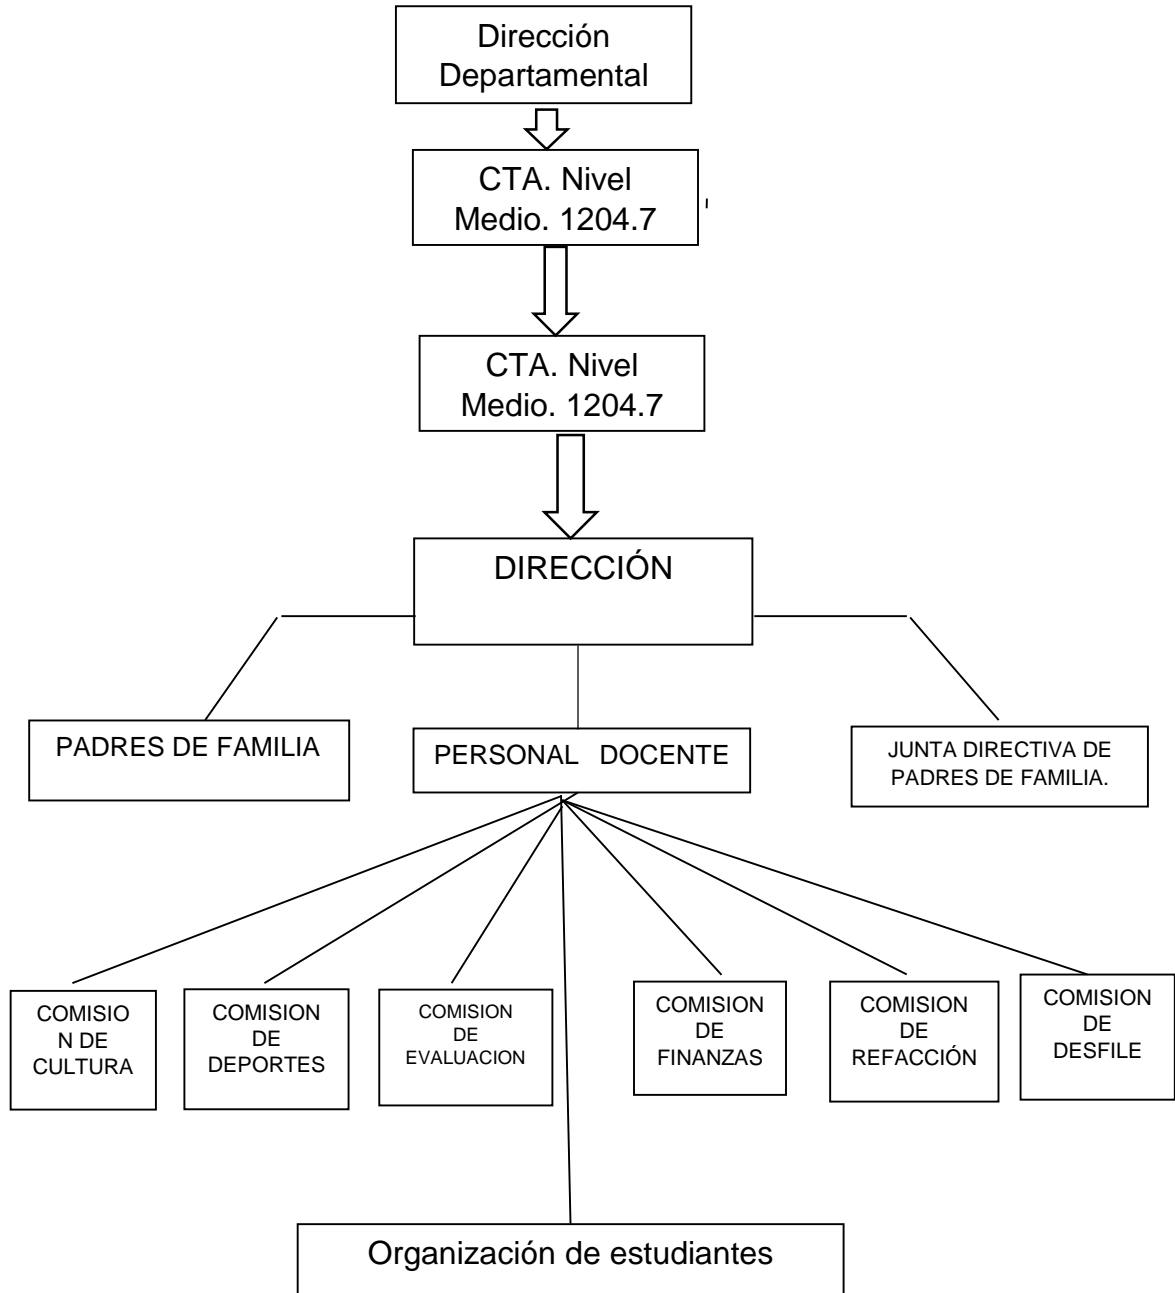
Dirección Departamental

CTA. Nivel Medio. 1204.7

CTA. Nivel Medio. 1204.7

DIRECCIÓN

PADRES DE FAMILIA

PERSONAL DOCENTE

JUNTA DIRECTIVA DE PADRES DE FAMILIA.

COMISIO N DE CULTURA

COMISION DE DEPORTES

COMISION DE EVALUACION

COMISION DE FINANZAS

COMISION DE REFACCIÓN

COMISION DE DESFILE

Organización de estudiantes